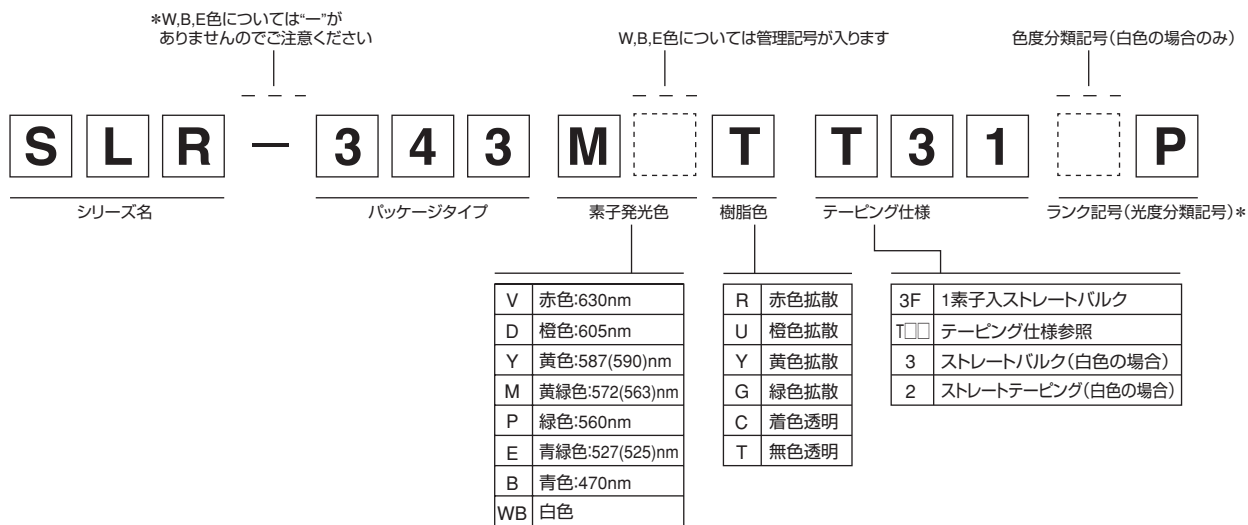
*W,B,E色については"ー"がありませんのでご注意ください

W,B,E色については管理記号が入ります

色度分類記号(白色の場合のみ)

S L R ー 3 4 3 M T T 3 1 P

シリーズ名

パッケージタイプ

素子発光色

樹脂色

テーピング仕様

ランク記号(光度分類記号)*

| V | 赤色:630nm |
|---|---|
| D | 橙色:605nm |
| Y | 黄色:587(590)nm |
| M | 黄緑色:572(563)nm |
| P | 緑色:560nm |
| E | 青緑色:527(525)nm |
| B | 青色:470nm |
| WB | 白色 |

| R | 赤色拡散 |
|---|---|
| U | 橙色拡散 |
| Y | 黄色拡散 |
| G | 緑色拡散 |
| C | 着色透明 |
| T | 無色透明 |

| 3F | 1素子入ストレートバルク |
|---|---|
| T□□ | テーピング仕様参照 |
| 3 | ストレートバルク(白色の場合) |
| 2 | ストレートテーピング(白色の場合) |